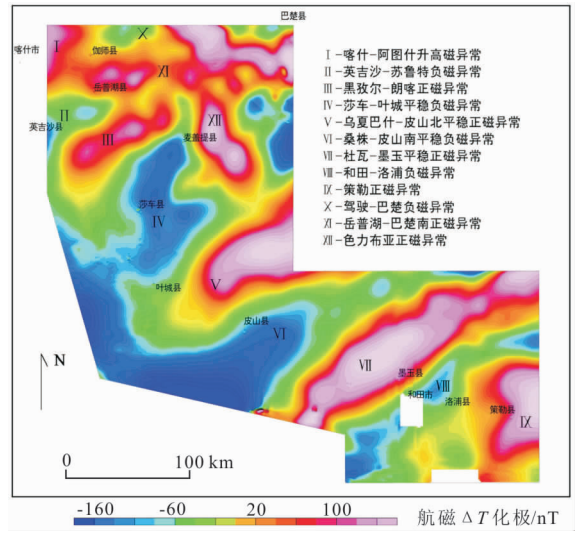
巴楚县
喀什市
Ⅰ
伽师县
Ⅹ
Ⅺ
岳普湖县
Ⅱ
英吉沙县
Ⅲ
Ⅻ
麦盖提县
莎车县
Ⅳ
叶城县
Ⅴ
皮山县
Ⅵ
Ⅶ
墨玉县
和田市
Ⅷ
洛浦县
策勒县
Ⅸ
N
0
100 km

Ⅰ-喀什-阿图什升高磁异常
Ⅱ-英吉沙-苏鲁特负磁异常
Ⅲ-黑孜尔-朗喀正磁异常
Ⅳ-莎车-叶城平稳负磁异常
Ⅴ-乌夏巴什-皮山北平稳正磁异常
Ⅵ-桑株-皮山南平稳负磁异常
Ⅶ-杜瓦-墨玉平稳正磁异常
Ⅷ-和田-洛浦负磁异常
Ⅸ-策勒正磁异常
Ⅹ-驾驶-巴楚负磁异常
Ⅺ-岳普湖-巴楚南正磁异常
Ⅻ-色力布亚正磁异常

-160
-60
20
100
航磁 $\Delta T$ 化极/nT